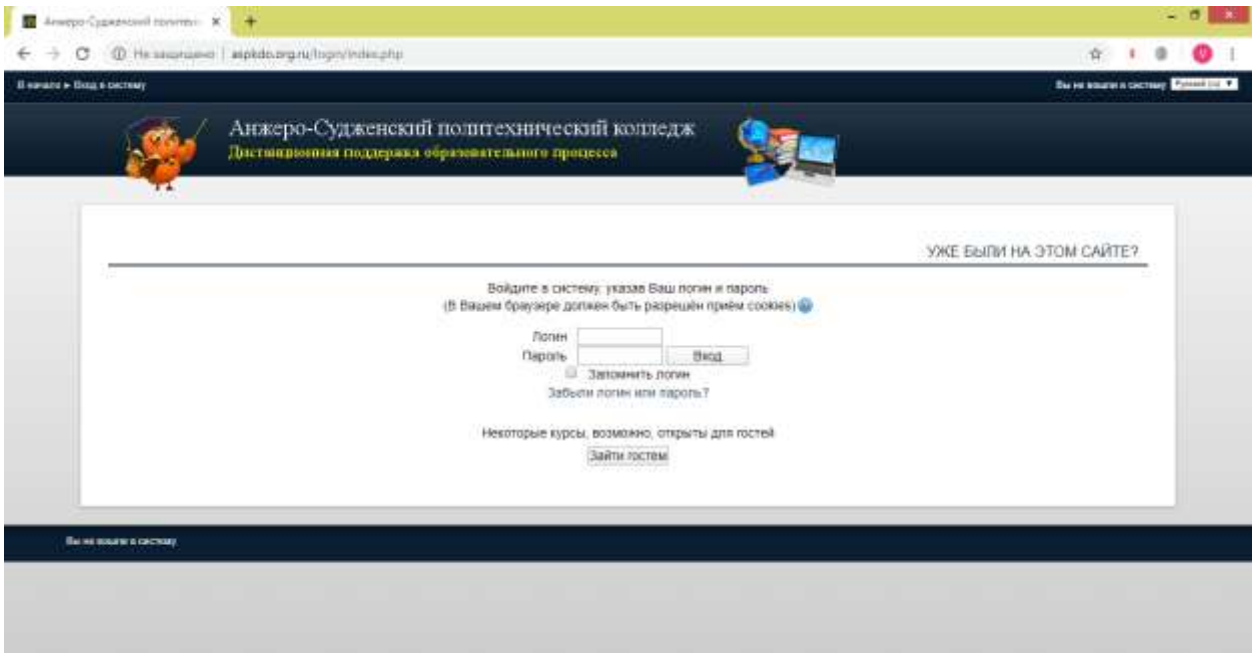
Анжеро-Судженский политех ×

Не защищено | aspkdo.org.ru/login/index.php

В начало ► Вход в систему

Вы не вошли в систему. Русский (ru)

Анжеро-Судженский политехнический колледж
Дистанционная поддержка образовательного процесса

УЖЕ БЫЛИ НА ЭТОМ САЙТЕ?

Войдите в систему, указав Ваш логин и пароль
(В Вашем браузере должен быть разрешён приём cookies)

Логин
Пароль
Вход
Запомнить логин
Забыли логин или пароль?

Некоторые курсы, возможно, открыты для гостей
Зайти гостем

Вы не вошли в систему